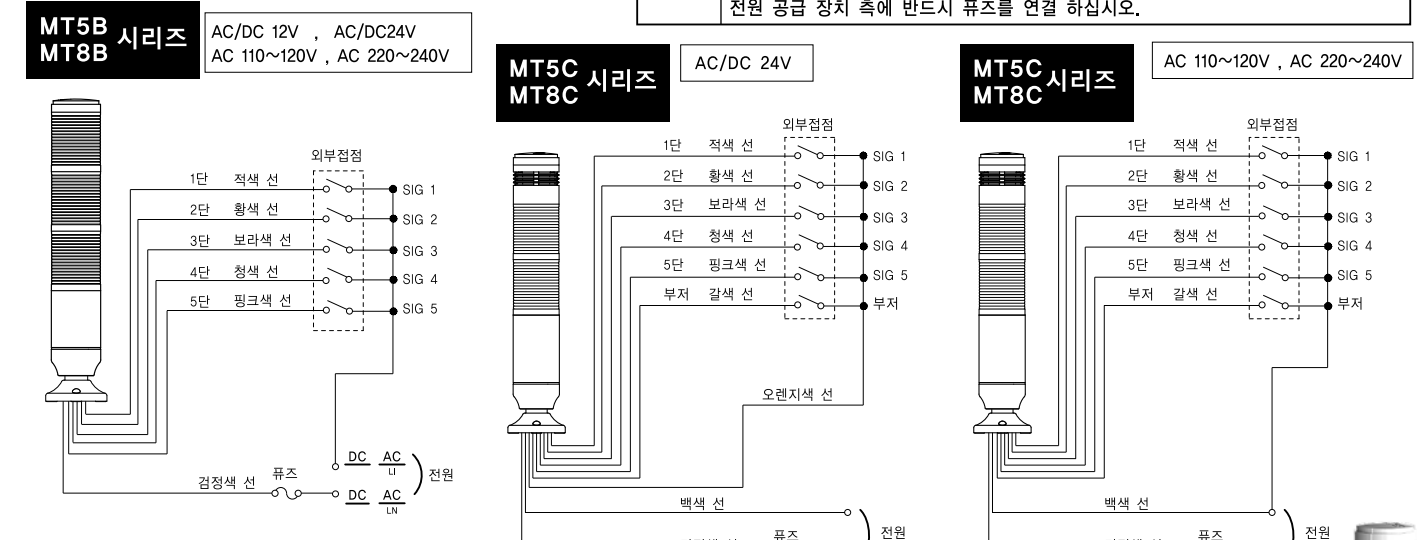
전원 공급 장치 측에 반드시 퓨즈를 연결 하십시오.

MT5B
MT8B 시리즈

AC/DC 12V , AC/DC24V
AC 110~120V , AC 220~240V

외부접점

1단 적색 선
2단 황색 선
3단 보라색 선
4단 청색 선
5단 핑크색 선

SIG 1
SIG 2
SIG 3
SIG 4
SIG 5

DC AC L
DC AC LN
전원

검정색 선 퓨즈

MT5C
MT8C 시리즈

AC/DC 24V

외부접점

1단 적색 선
2단 황색 선
3단 보라색 선
4단 청색 선
5단 핑크색 선
부저 갈색 선

SIG 1
SIG 2
SIG 3
SIG 4
SIG 5
부저

오렌지색 선

백색 선
퓨즈
전원

MT5C
MT8C 시리즈

AC 110~120V , AC 220~240V

외부접점

1단 적색 선
2단 황색 선
3단 보라색 선
4단 청색 선
5단 핑크색 선
부저 갈색 선

SIG 1
SIG 2
SIG 3
SIG 4
SIG 5
부저

백색 선
퓨즈
전원